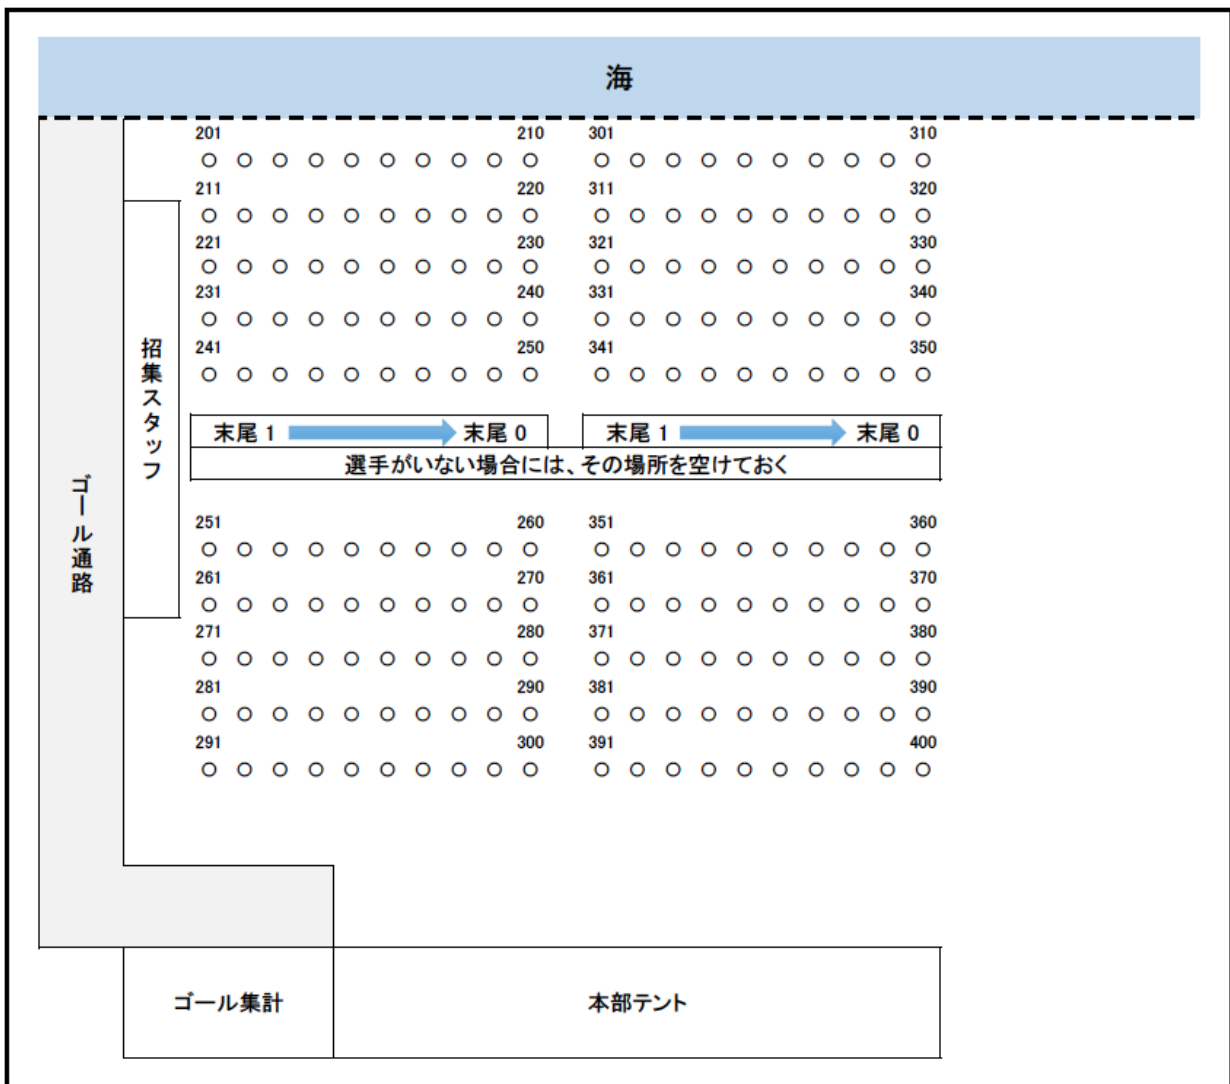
海

ゴール通路

招集スタッフ

201 210 301 310
○ ○ ○ ○ ○ ○ ○ ○ ○ ○ ○ ○ ○ ○ ○ ○ ○ ○ ○ ○
211 220 311 320
○ ○ ○ ○ ○ ○ ○ ○ ○ ○ ○ ○ ○ ○ ○ ○ ○ ○ ○ ○
221 230 321 330
○ ○ ○ ○ ○ ○ ○ ○ ○ ○ ○ ○ ○ ○ ○ ○ ○ ○ ○ ○
231 240 331 340
○ ○ ○ ○ ○ ○ ○ ○ ○ ○ ○ ○ ○ ○ ○ ○ ○ ○ ○ ○
241 250 341 350
○ ○ ○ ○ ○ ○ ○ ○ ○ ○ ○ ○ ○ ○ ○ ○ ○ ○ ○ ○

末尾 1 末尾 0 末尾 1 末尾 0
選手がいない場合には、その場所を空けておく

251 260 351 360
○ ○ ○ ○ ○ ○ ○ ○ ○ ○ ○ ○ ○ ○ ○ ○ ○ ○ ○ ○
261 270 361 370
○ ○ ○ ○ ○ ○ ○ ○ ○ ○ ○ ○ ○ ○ ○ ○ ○ ○ ○ ○
271 280 371 380
○ ○ ○ ○ ○ ○ ○ ○ ○ ○ ○ ○ ○ ○ ○ ○ ○ ○ ○ ○
281 290 381 390
○ ○ ○ ○ ○ ○ ○ ○ ○ ○ ○ ○ ○ ○ ○ ○ ○ ○ ○ ○
291 300 391 400
○ ○ ○ ○ ○ ○ ○ ○ ○ ○ ○ ○ ○ ○ ○ ○ ○ ○ ○ ○

ゴール集計

本部テント